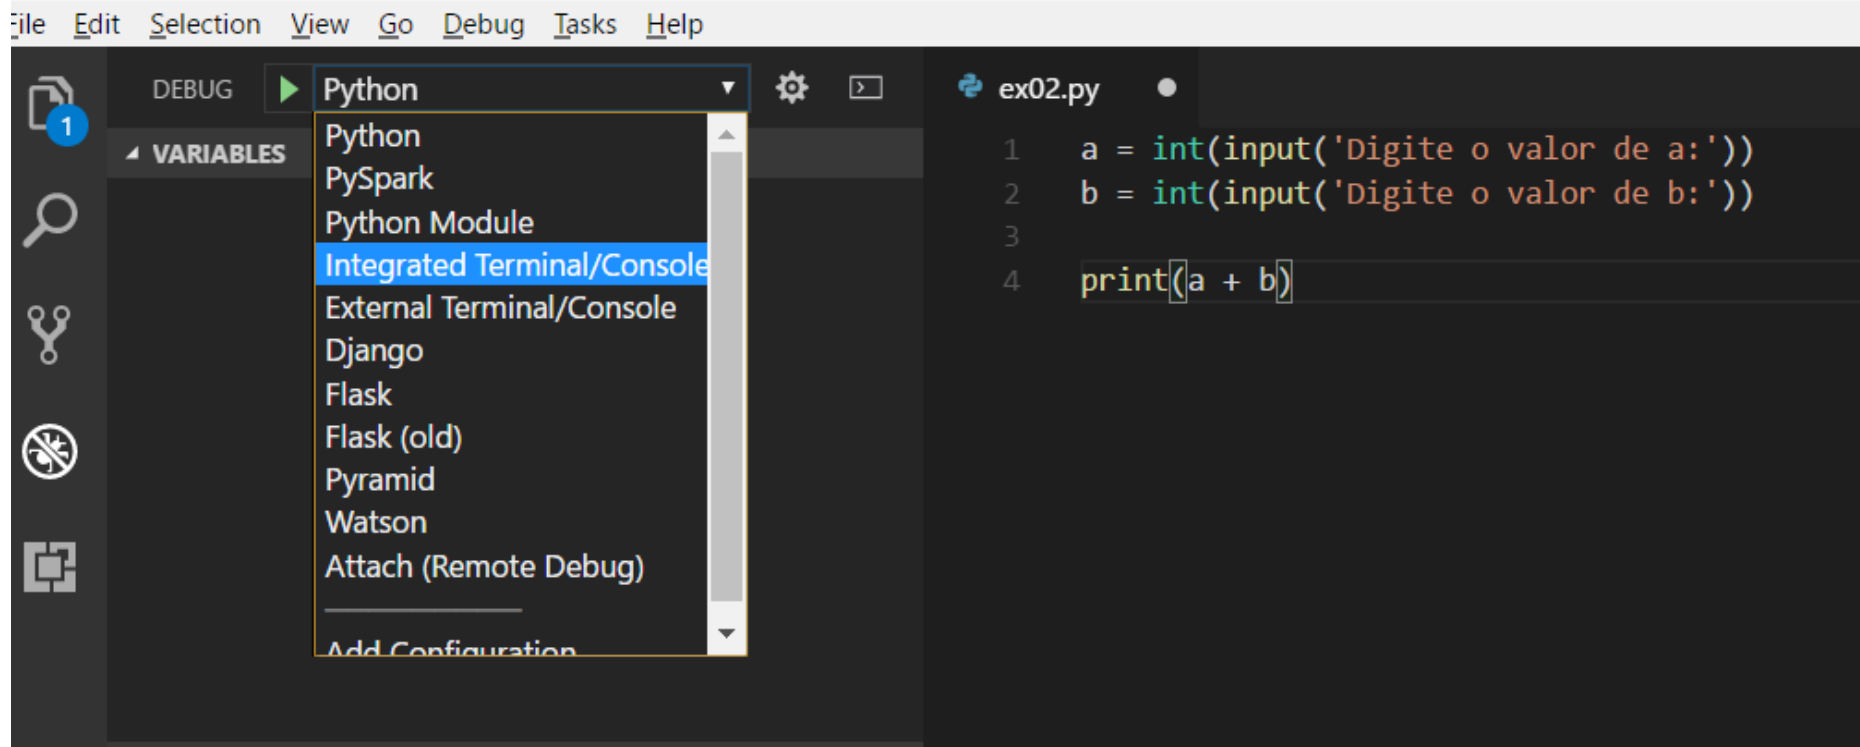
ile Edit Selection View Go Debug Tasks Help

1

DEBUG Python

VARIABLES

Python
PySpark
Python Module
Integrated Terminal/Console
External Terminal/Console
Django
Flask
Flask (old)
Pyramid
Watson
Attach (Remote Debug)

Add Configuration

ex02.py

1 a = int(input('Digite o valor de a:'))
2 b = int(input('Digite o valor de b:'))
3
4 print(a + b)